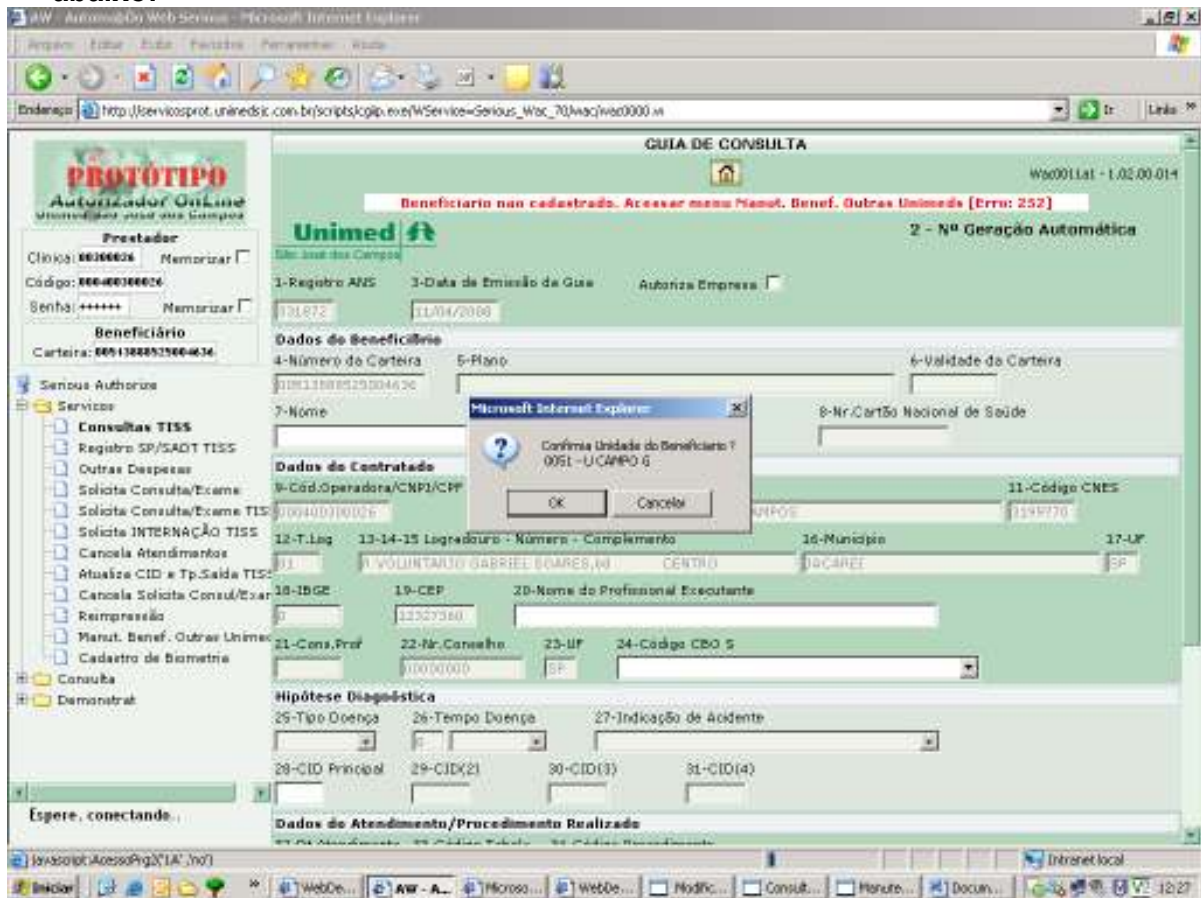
AW - AutorizadOn Web Services - Microsoft Internet Explorer

Arquivo Editar Exibir Favoritos Ferramentas Ajuda

Endereço http://servicosprot.unimedsjc.com.br/scripts/cgiip.exe/WService=Serious_Wac_70/wac/wac0000.w

Ir Links

PROTÓTIPO
Autorizador OnLine
Unimed São José dos Campos

Prestador
Clínica: 00300026 Memorizar
Código: 000400300026
Senha: ****** Memorizar
Beneficiário
Carteira: 0051388852500463​6

Serious Authorize
Servicos
Consultas TISS
Registro SP/SADT TISS
Outras Despesas
Solicita Consulta/Exame
Solicita Consulta/Exame TIS
Solicita INTERNAÇÃO TISS
Cancela Atendimentos
Atualiza CID e Tp.Saida TIS
Cancela Solicita Consul/Exar
Reimpressão
Manut. Benef. Outras Unimec
Cadastro de Biometria
Consulta
Demonstrat

Espere, conectando...

GUIA DE CONSULTA

Wac001Lat - 1.02.00.014

Beneficiario nao cadastrado. Acessar menu Manut. Benef. Outras Unimeds [Erro: 252]

Unimed
São José dos Campos

2 - Nº Geração Automática

1-Registro ANS 3-Data de Emissão da Guia Autoriza Empresa
331872 11/04/2008

Dados do Beneficiário
4-Número da Carteira 5-Plano 6-Validade da Carteira
0051388852500463​6

7-Nome 8-Nr.Cartão Nacional de Saúde

Microsoft Internet Explorer
Confirma Unidade do Beneficiario ?
0051 - U CAMPO G
OK Cancelar

Dados do Contratado
9-Cód.Operadora/CNPJ/CPF 11-Código CNES
000400300026 AMPOS 3199770

12-T.Log 13-14-15 Logradouro - Número - Complemento 16-Município 17-UF
R VOLUNTARIO GABRIEL SOARES,88 CENTRO JACAREI SP

18-IBGE 19-CEP 20-Nome do Profissional Executante
0 12327380

21-Cons.Prof 22-Nr.Conselho 23-UF 24-Código CBO S
00000000 SP

Hipótese Diagnóstica
25-Tipo Doença 26-Tempo Doença 27-Indicação de Acidente
0

28-CID Principal 29-CID(2) 30-CID(3) 31-CID(4)

Dados do Atendimento/Procedimento Realizado

javascript:AcessoPrg2('1A','no')

Intranet local

Iniciar WebDe... AW - A... Microso... WebDe... Modific... Consult... Manute... Docum... 12:27